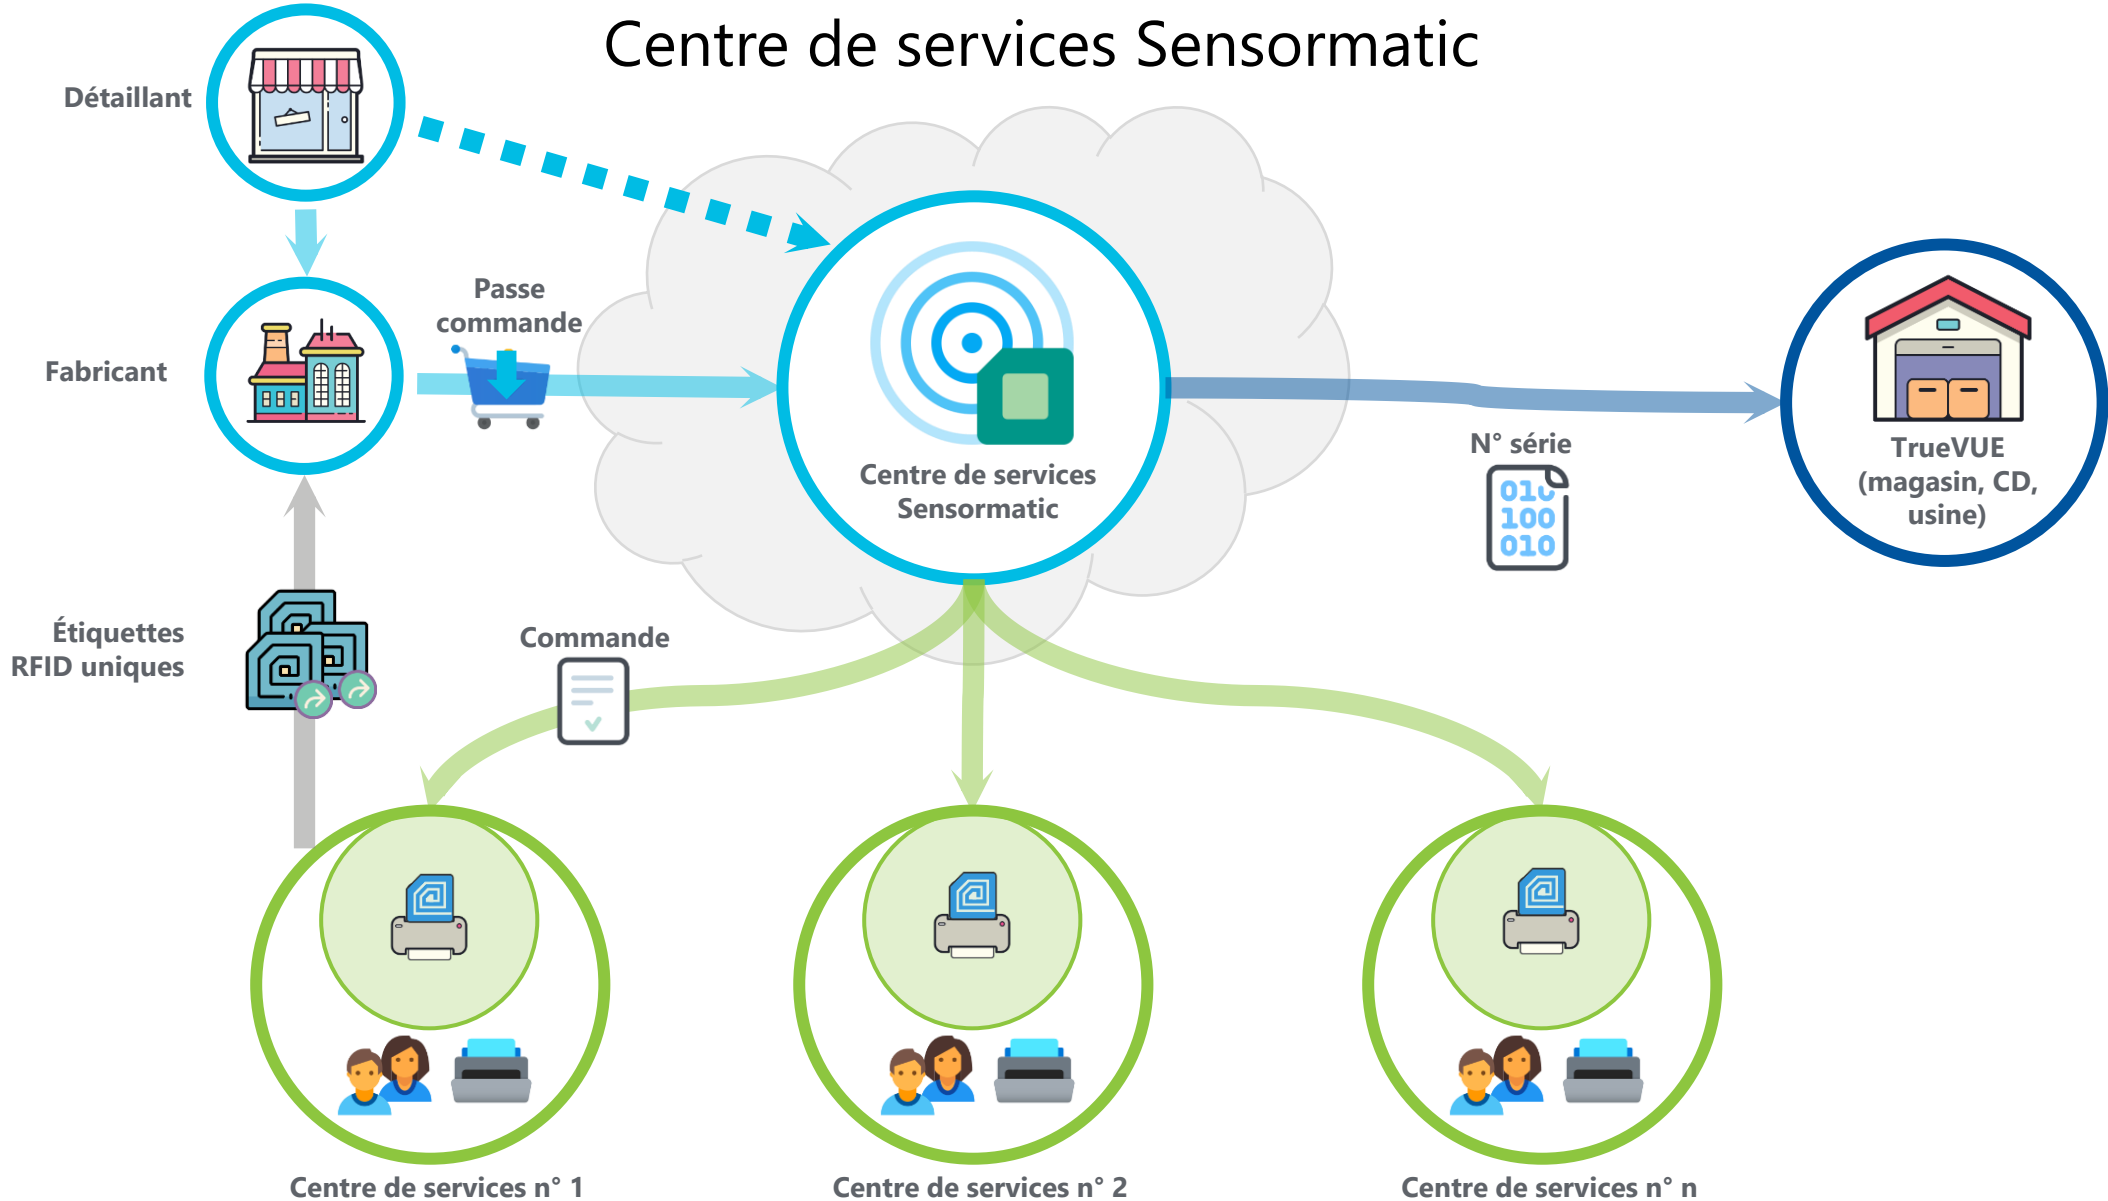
Centre de services Sensormatic

Détaillant

Fabricant

Passe commande

Centre de services Sensormatic

N° série

010
100
010

TrueVUE (magasin, CD, usine)

Étiquettes RFID uniques

Commande

Centre de services n° 1

Centre de services n° 2

Centre de services n° n